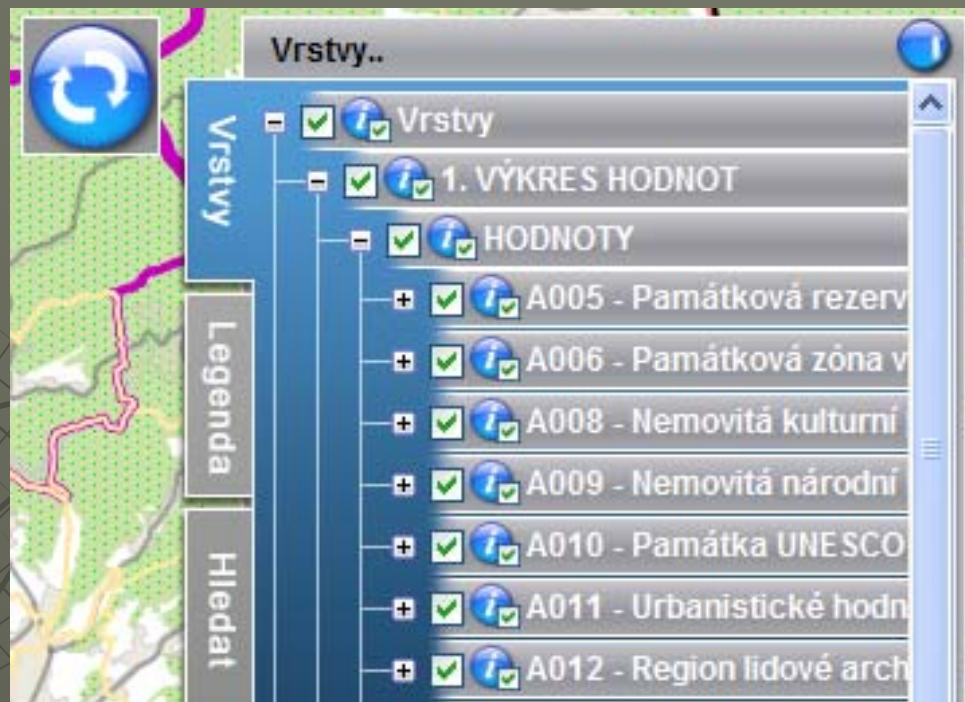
Vrstvy..

Vrstvy

Legenda

Hledat

Vrstvy

1. VÝKRES HODNOT

HODNOTY

A005 - Památková rezerv

A006 - Památková zóna v

A008 - Nemovitá kulturní

A009 - Nemovitá národní

A010 - Památka UNESCO

A011 - Urbanistické hodn

A012 - Region lidové arch